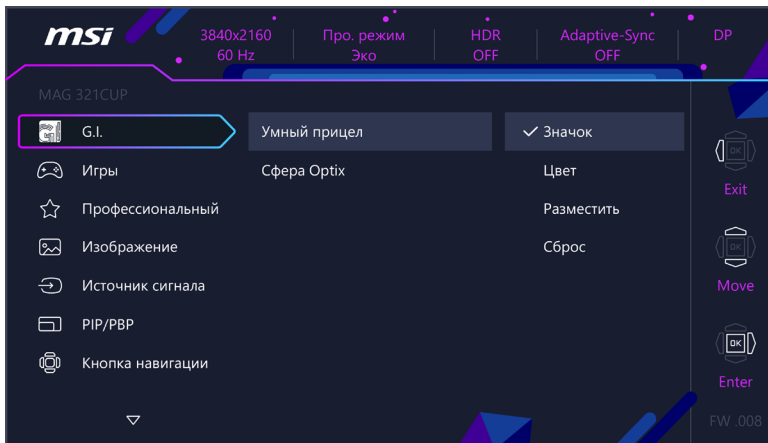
msi

3840x2160
60 Hz

Про. режим
Эко

HDR
OFF

Adaptive-Sync
OFF

DP

MAG 321CUP

G.I.
Игры
Профессиональный
Изображение
Источник сигнала
PIP/PBP
Кнопка навигации

Умный прицел
Сфера Optix

✓ Значок
Цвет
Разместить
Сброс

OK
Exit
OK
Move
OK
Enter

FW .008